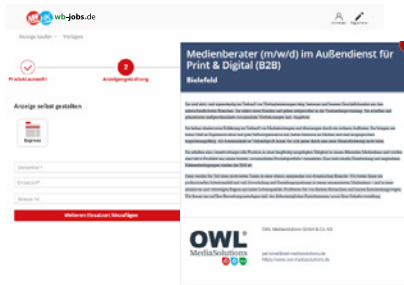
wb-jobs.de

Anmelden Registrieren

Anzeige kaufen Vorlagen

Produktauswahl

2

Anzeigengestaltung

Anzeige selbst gestalten

Express

Weiteren Einsatzort hinzufügen

Medienberater (m/w/d) im Außendienst für Print & Digital (B2B)

Bielefeld

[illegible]

OWL MediaSolutions

OWL MediaSolutions GmbH & Co. KG

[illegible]
https://www.owl-mediasolutions.de